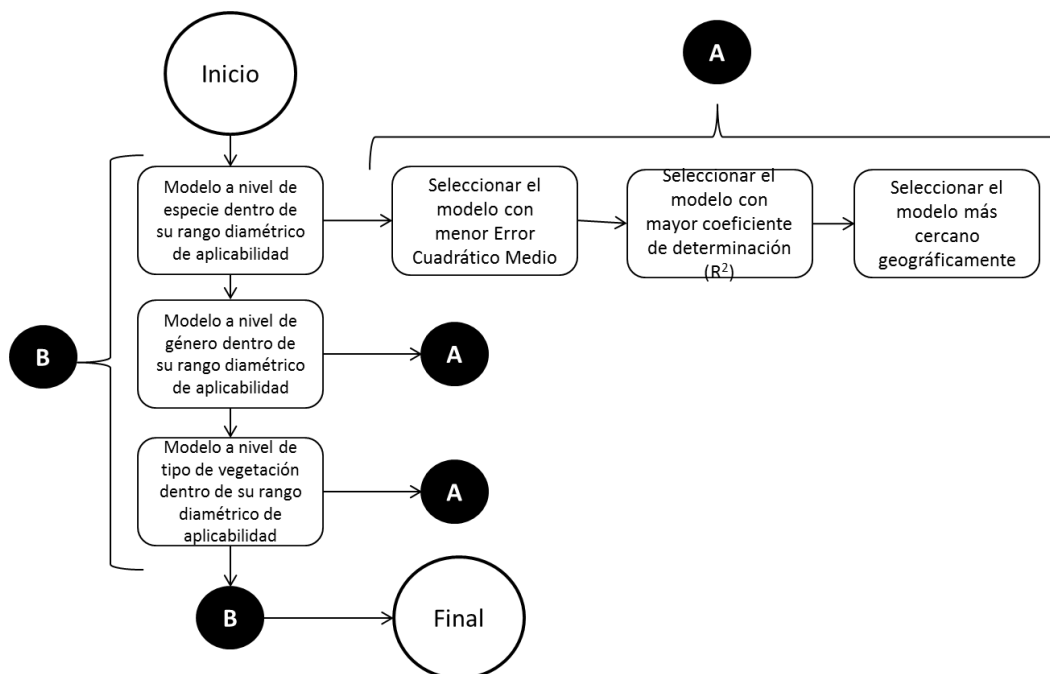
Inicio

A

Modelo a nivel de especie dentro de su rango diamétrico de aplicabilidad

Seleccionar el modelo con menor Error Cuadrático Medio

Seleccionar el modelo con mayor coeficiente de determinación ($R^2$)

Seleccionar el modelo más cercano geográficamente

B

Modelo a nivel de género dentro de su rango diamétrico de aplicabilidad

A

Modelo a nivel de tipo de vegetación dentro de su rango diamétrico de aplicabilidad

A

B

Final